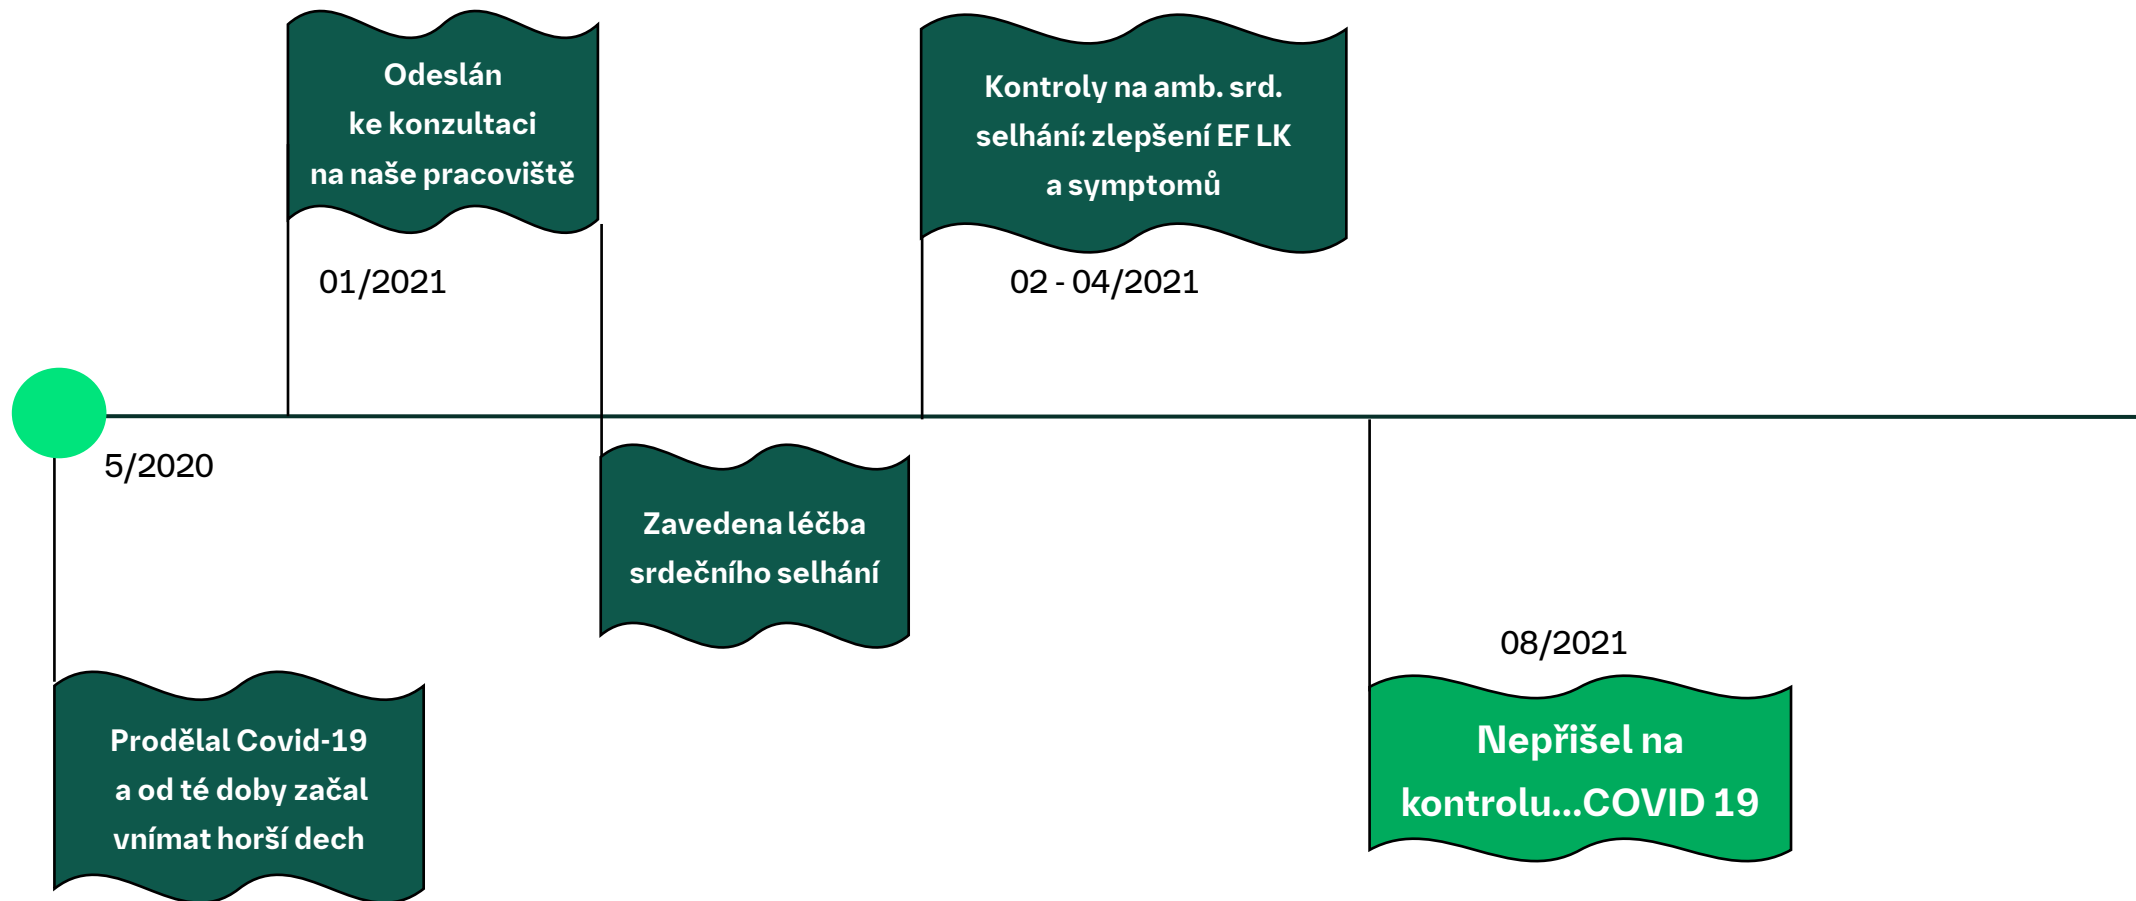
Odeslán ke konzultaci na naše pracoviště

01/2021

Kontroly na amb. srd. selhání: zlepšení EF LK a symptomů

02 - 04/2021

5/2020

Zavedena léčba srdečního selhání

08/2021

Prodělal Covid-19 a od té doby začal vnímat horší dech

Nepřišel na kontrolu...COVID 19